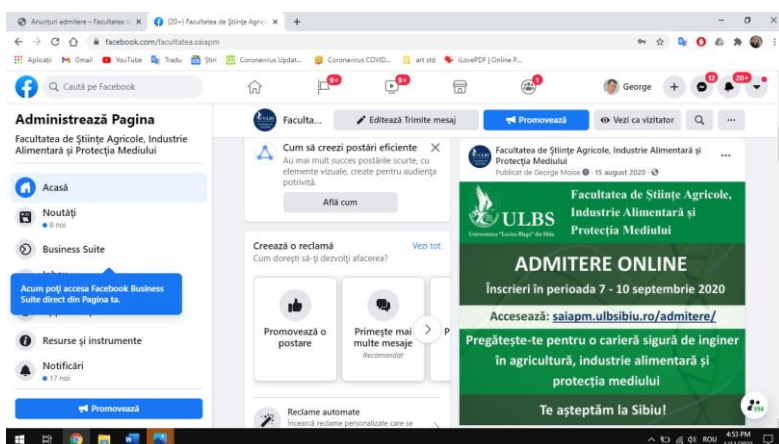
Anunțuri admitere – Facultatea d | (20+) Facultatea de Științe Agricole | +

facebook.com/facultatea.saiapm

Aplicații | Gmail | YouTube | Tradu | Știri | Coronavirus Updat... | Coronavirus COVID... | art std | iLovePDF | Online P...

Caută pe Facebook

9+ | 9+ | 9+

George | 12 | 20+

Administrează Pagina

Facultatea de Științe Agricole, Industrie Alimentară și Protecția Mediului

Acasă

Noutăți
• 8 noi

Business Suite

Acum poți accesa Facebook Business Suite direct din Pagina ta.

Resurse și instrumente

Notificări
• 17 noi

Promovează

Faculta...

Editează Trimite mesaj

Promovează

Vezi ca vizitator

Cum să creezi postări eficiente
Au mai mult succes postările scurte, cu elemente vizuale, create pentru audiența potrivită.

Află cum

Creează o reclamă
Cum dorești să-ți dezvolți afacerea?

Vezi tot

Promovează o postare

Primește mai multe mesaje
Recomandat

Reclame automate
Încearcă reclame personalizate care se

Facultatea de Științe Agricole, Industrie Alimentară și Protecția Mediului
Publicat de George Moise · 15 august 2020 ·

ULBS
Universitatea "Lucian Blaga" din Sibiu

Facultatea de Științe Agricole, Industrie Alimentară și Protecția Mediului

ADMITERE ONLINE

Înscrieri în perioada 7 - 10 septembrie 2020

Accesează: saiapm.ulbsibiu.ro/admitere/

Pregătește-te pentru o carieră sigură de inginer în agricultură, industrie alimentară și protecția mediului

Te așteptăm la Sibiu!

ROU 4:53 PM